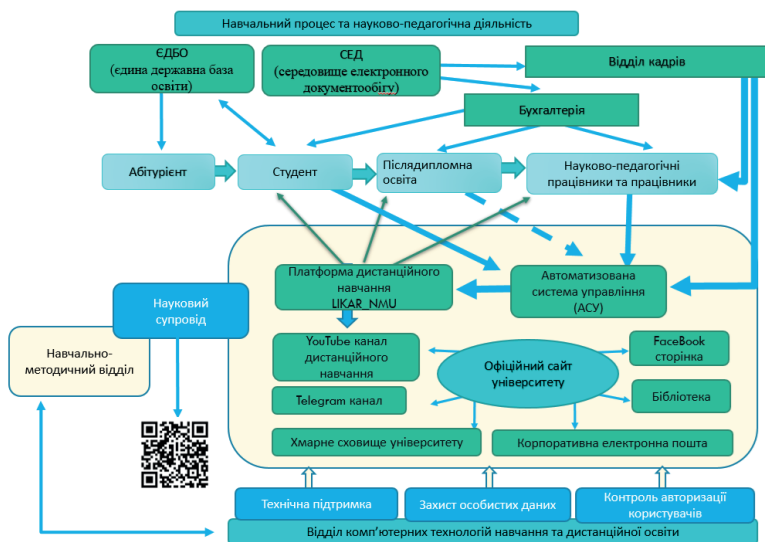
Навчальний процес та науково-педагогічна діяльність

ЄДБО (єдина державна база освіти)

СЕД (середовище електронного документообігу)

Відділ кадрів

Бухгалтерія

Абітурієнт

Студент

Післядипломна освіта

Науково-педагогічні працівники та працівники

Науковий супровід

Навчально-методичний відділ

Платформа дистанційного навчання LIKAR_NMU

Автоматизована система управління (АСУ)

YouTube канал дистанційного навчання

Офіційний сайт університету

FaceBook сторінка

Telegram канал

Бібліотека

Хмарне сховище університету

Корпоративна електронна пошта

Технічна підтримка

Захист особистих даних

Контроль авторизації користувачів

Відділ комп'ютерних технологій навчання та дистанційної освіти